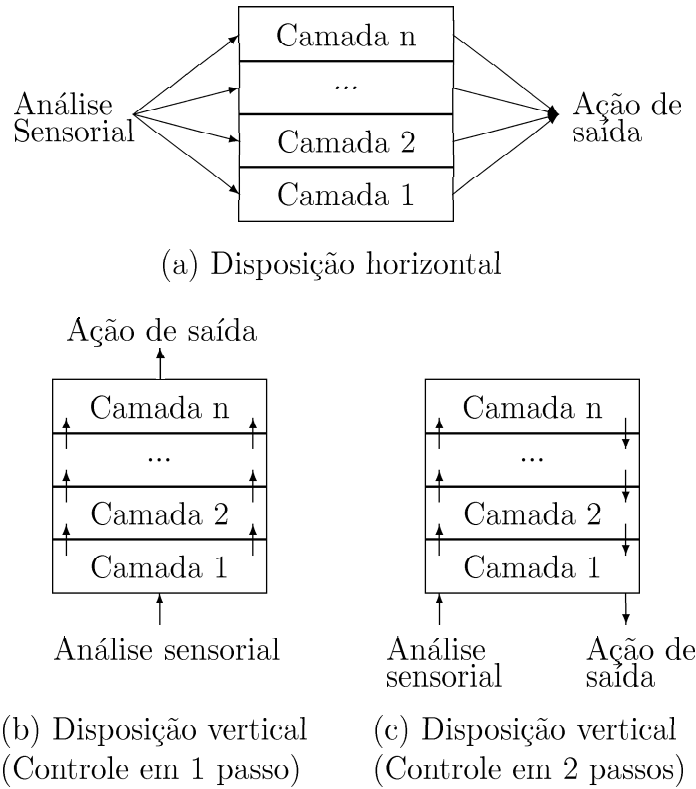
Análise Sensorial

Camada n

...

Camada 2

Camada 1

Ação de saída

(a) Disposição horizontal

Ação de saída

Camada n

...

Camada 2

Camada 1

Análise sensorial

(b) Disposição vertical (Controle em 1 passo)

Camada n

...

Camada 2

Camada 1

Análise sensorial

Ação de saída

(c) Disposição vertical (Controle em 2 passos)